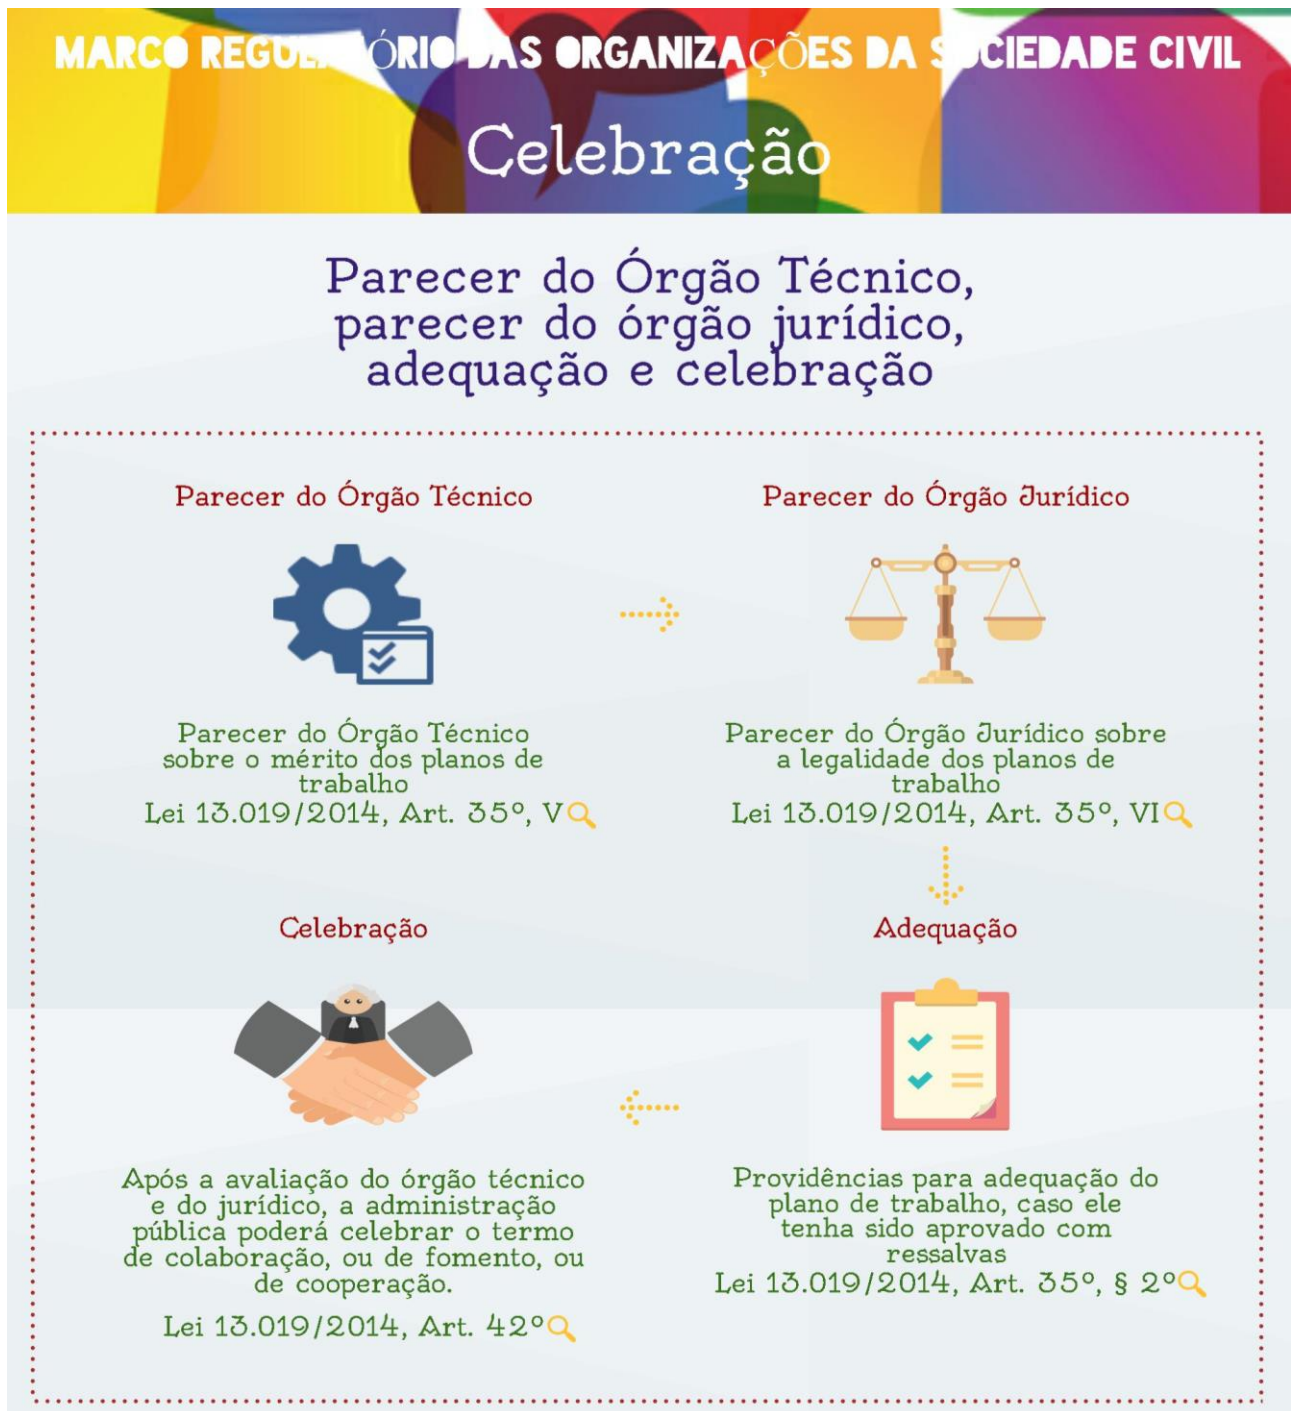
MARCO REGULATÓRIO DAS ORGANIZAÇÕES DA SOCIEDADE CIVIL

Celebração

Parecer do Órgão Técnico, parecer do órgão jurídico, adequação e celebração

Parecer do Órgão Técnico

Parecer do Órgão Técnico sobre o mérito dos planos de trabalho
Lei 13.019/2014, Art. 35º, V

Parecer do Órgão Jurídico

Parecer do Órgão Jurídico sobre a legalidade dos planos de trabalho
Lei 13.019/2014, Art. 35º, VI

Celebração

Após a avaliação do órgão técnico e do jurídico, a administração pública poderá celebrar o termo de colaboração, ou de fomento, ou de cooperação.

Lei 13.019/2014, Art. 42º

Adequação

Providências para adequação do plano de trabalho, caso ele tenha sido aprovado com ressalvas
Lei 13.019/2014, Art. 35º, § 2º